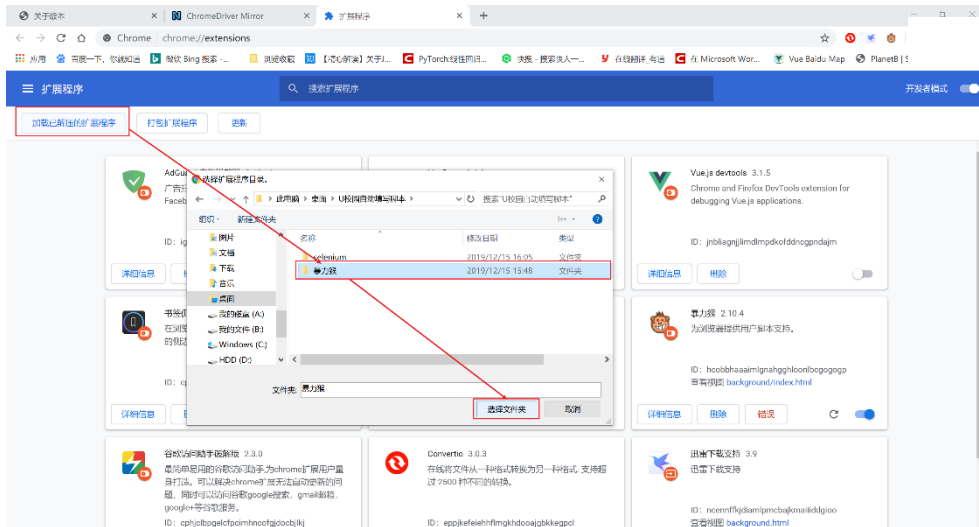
关于版本 | ChromeDriver Mirror | 扩展程序 | +

Chrome | chrome://extensions

应用 | 百度一下，你就知道 | 微软 Bing 搜索 - ... | 浏览收藏 | 【初心解读】关于J... | PyTorch:线性回归... | 决策 - 搜索实人一... | 在线翻译_有道 | 在 Microsoft Wor... | Vue Baidu Map | PlanetB |

扩展程序 | 搜索扩展程序 | 开发者模式

加载已解压的扩展程序 | 打包扩展程序 | 更新

AdGu
广告
Faceb
ID: ig
详细信息

选择扩展程序目录。
此电脑 > 桌面 > U校园自动填写脚本 > | 搜索"U校园自动填写脚本"
组织 | 新建文件夹
图片
文档
下载
音乐
桌面
我的硬盘 (A:)
我的文件 (B:)
Windows (C:)
HDD (D:)

| 名称 | 修改日期 | 类型 |
|---|---|---|
| selenium | 2019/12/15 16:05 | 文件夹 |
| 暴力猴 | 2019/12/15 15:48 | 文件夹 |

文件夹: 暴力猴
选择文件夹 | 取消

Vue.js devtools 3.1.5
Chrome and Firefox DevTools extension for debugging Vue.js applications.
ID: jnbliagnjjlimdlmpdkofddnogpndajm
详细信息 | 移除

书签
在浏览
的快捷
ID: cp
详细信息

暴力猴 2.10.4
为浏览器提供用户脚本支持。
ID: hcobbhaaimlgnahgghloonbegogogp
查看视图 background/index.html
详细信息 | 移除 | 错误

谷歌访问助手破解版 2.3.0
最简单易用的谷歌访问助手,为chrome扩展用户量身打造。可以解决chrome扩展无法自动更新的问题，同时可以访问谷歌google搜索，gmail邮箱，google+等谷歌服务。
ID: cphjdbpgelcfpcimhncofgjdocbjlkj

Convertio 3.0.3
在线将文件从一种格式转换为另一种格式. 支持超过 2500 种不同的转换。
ID: eppjkefeiehhflmgkhdooajgbkkegpcl

迅雷下载支持 3.9
迅雷下载支持
ID: ncennffkjdiamlpmcbajkmaiiiddgioo
查看视图 background.html